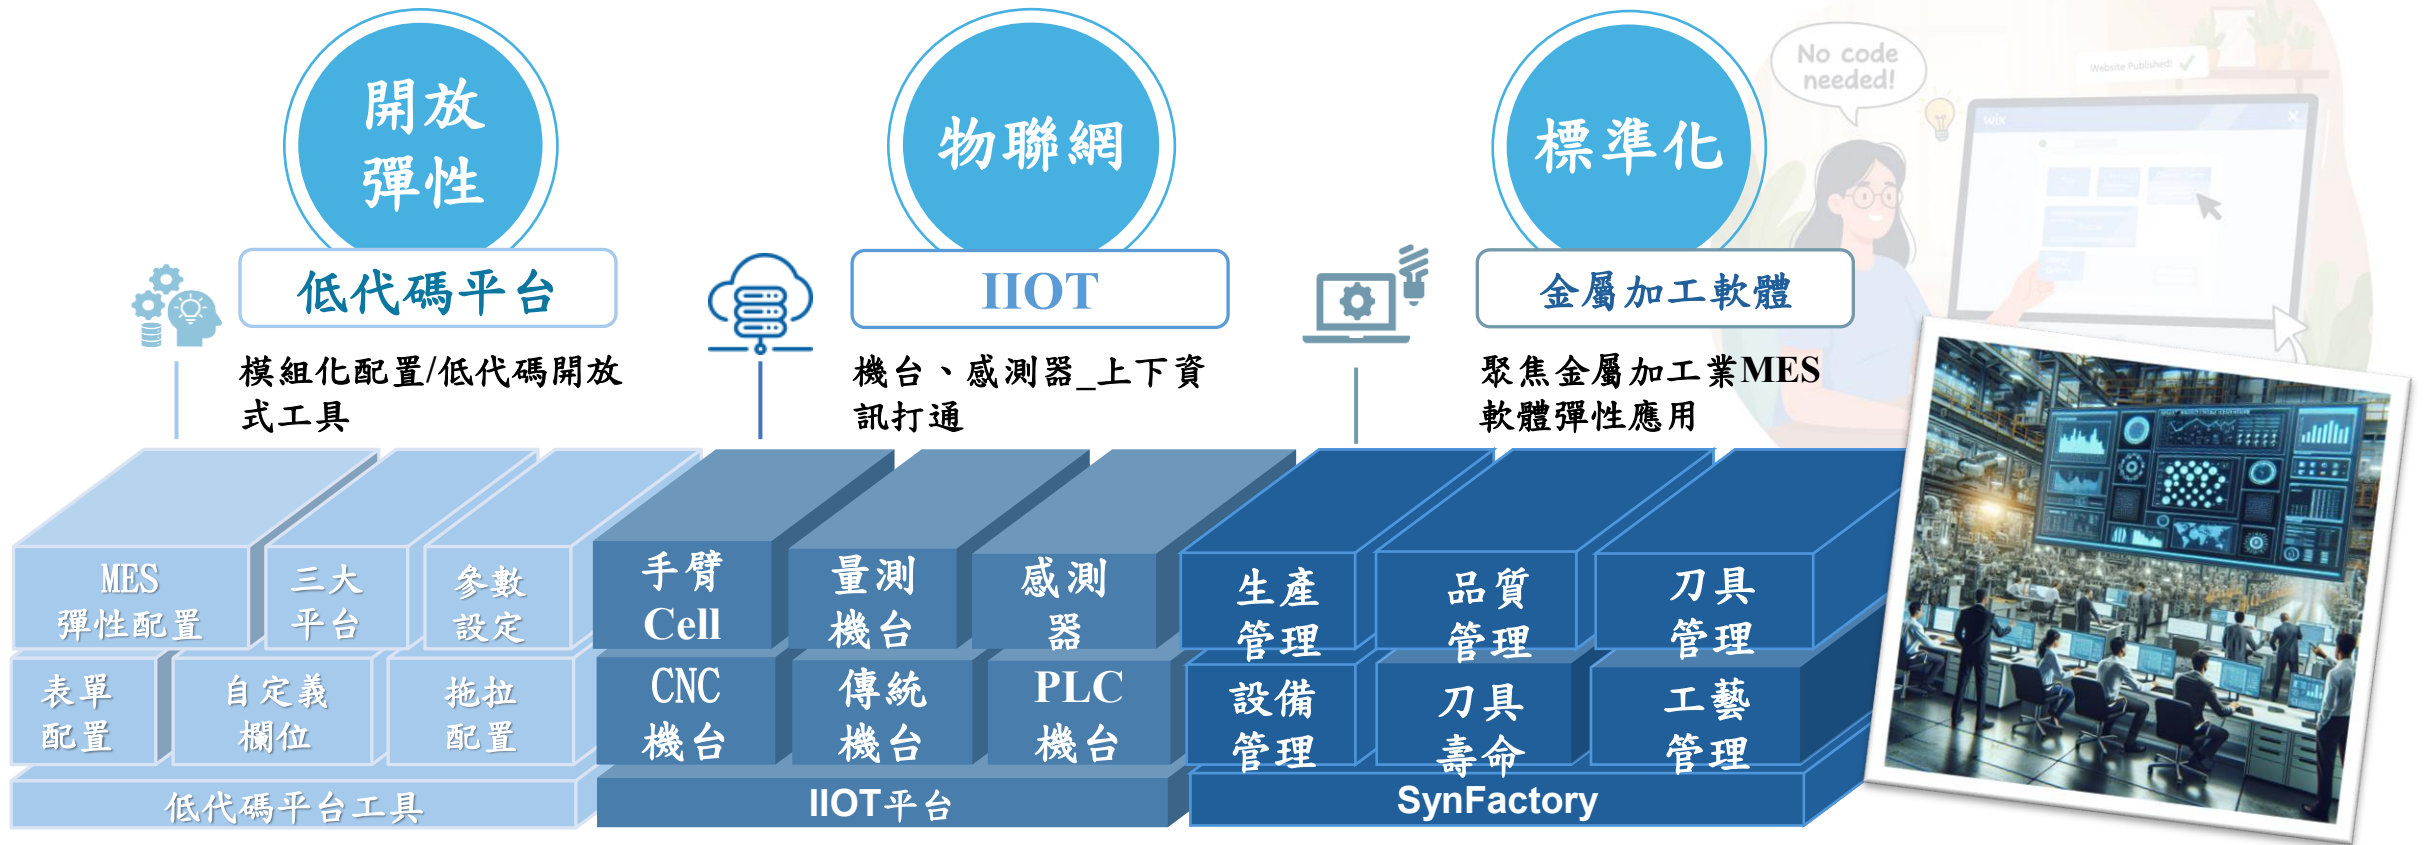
開放
彈性

物聯網

標準化

No code needed!

Website Published!

低代碼平台

IIOT

金屬加工軟體

模組化配置/低代碼開放式工具

機台、感測器_上下資訊打通

聚焦金屬加工業MES軟體彈性應用

MES
彈性配置

三大
平台

參數
設定

手臂
Cell

量測
機台

感測
器

生產
管理

品質
管理

刀具
管理

表單
配置

自定義
欄位

拖拉
配置

CNC
機台

傳統
機台

PLC
機台

設備
管理

刀具
壽命

工藝
管理

低代碼平台工具

IIOT平台

SynFactory